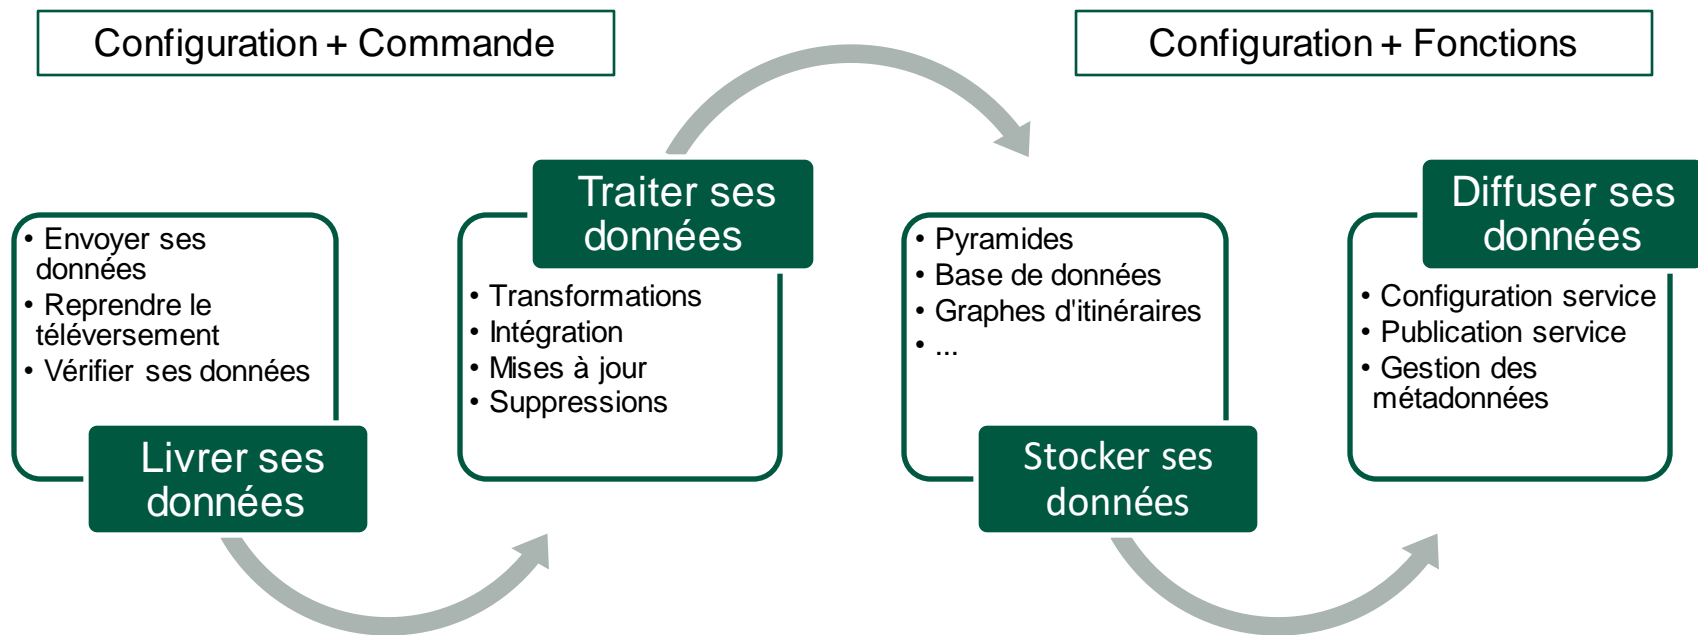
Configuration + Commande

Configuration + Fonctions

• Envoyer ses données
• Reprendre le téléversement
• Vérifier ses données

Livrer ses données

Traiter ses données

• Transformations
• Intégration
• Mises à jour
• Suppressions

• Pyramides
• Base de données
• Graphes d'itinéraires
• ...

Stocker ses données

Diffuser ses données

• Configuration service
• Publication service
• Gestion des métadonnées